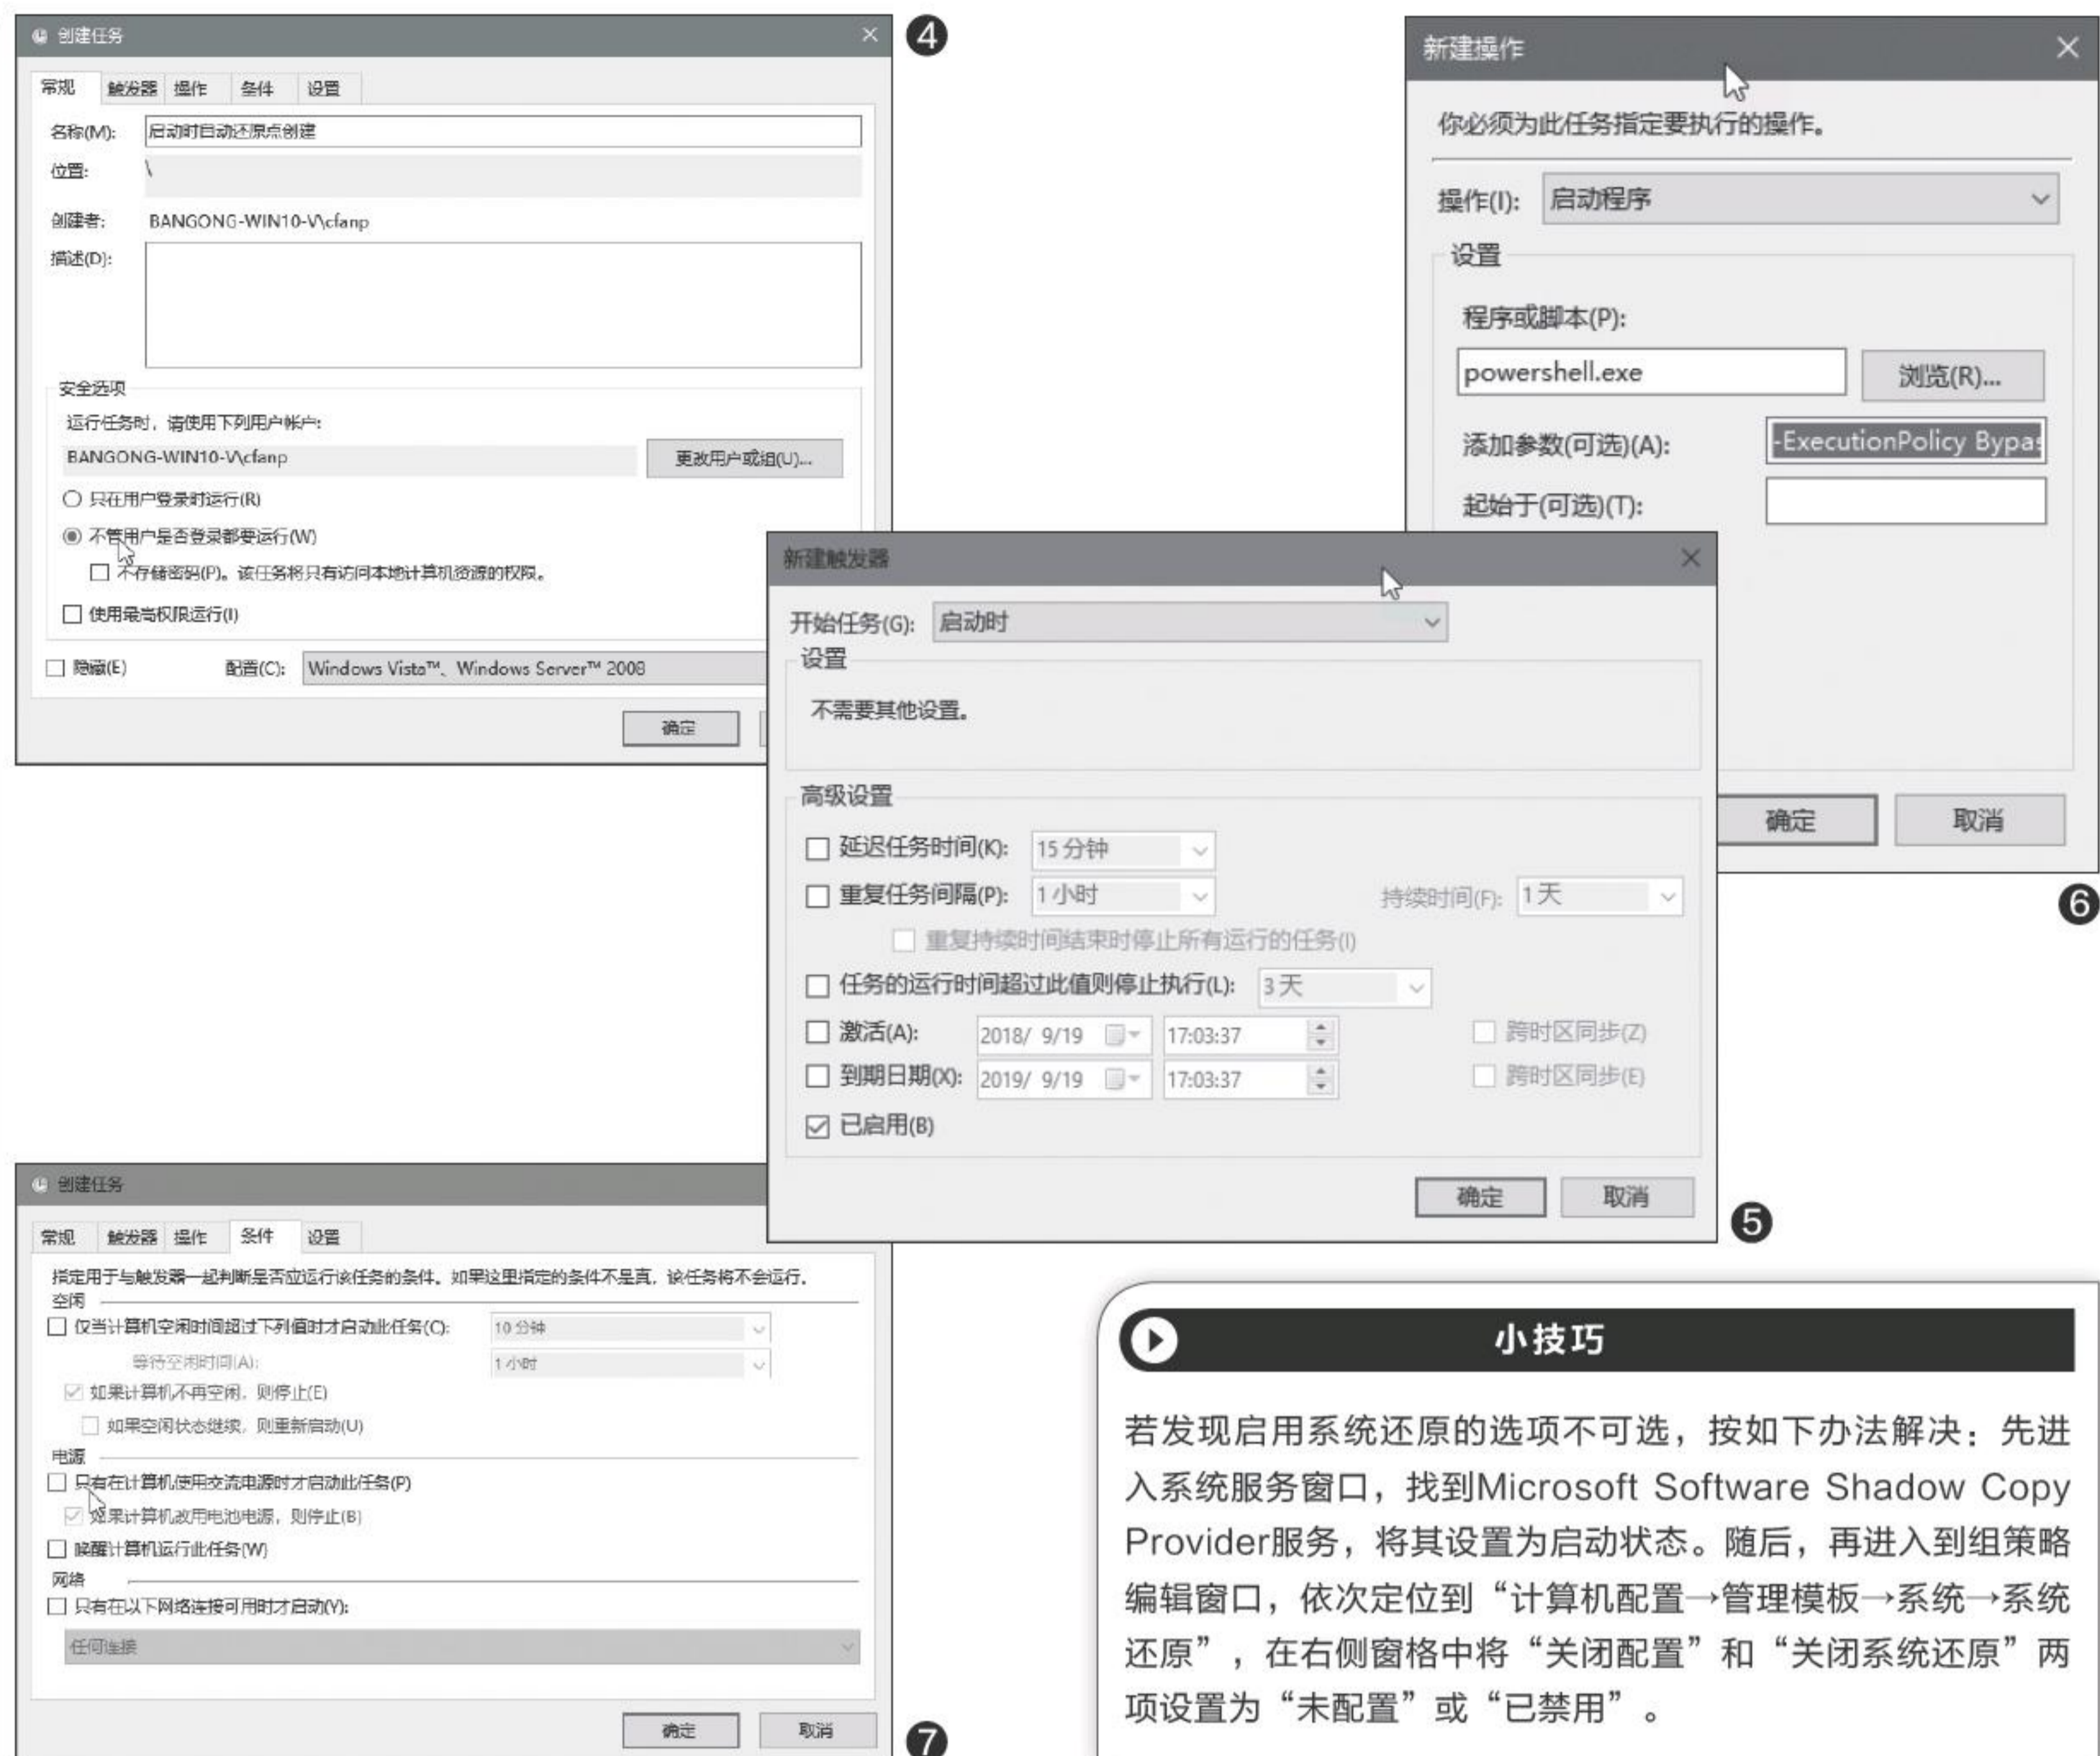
创建任务

④

常规 触发器 操作 条件 设置

名称(M): 启动时启动还原点创建

位置: \

创建者: BANGONG-WIN10-V\cfanp

描述(D):

安全选项

运行任务时，请使用下列用户帐户:

BANGONG-WIN10-V\cfanp 更改用户或组(U)...

只在用户登录时运行(R)

不管用户是否登录都要运行(W)

不存储密码(P)。该任务将只有访问本地计算机资源的权限。

使用最高权限运行(I)

隐藏(E) 配置(C): Windows Vista™、Windows Server™ 2008

确定

新建操作

你必须为此任务指定要执行的操作。

操作(I): 启动程序

设置

程序或脚本(P):

powershell.exe 浏览(R)...

添加参数(可选)(A): -ExecutionPolicy Bypa

起始于(可选)(T):

确定 取消

⑥

新建触发器

开始任务(G): 启动时

设置

不需要其他设置。

高级设置

延迟任务时间(K): 15 分钟

重复任务间隔(P): 1 小时 持续时间(F): 1 天

重复持续时间结束时停止所有运行的任务(I)

任务的运行时间超过此值则停止执行(L): 3 天

激活(A): 2018/ 9/19 17:03:37 跨时区同步(Z)

到期日期(X): 2019/ 9/19 17:03:37 跨时区同步(E)

已启用(B)

确定 取消

⑤

创建任务

常规 触发器 操作 条件 设置

指定用于与触发器一起判断是否应运行该任务的条件。如果这里指定的条件不是真，该任务将不会运行。

空闲

仅当计算机空闲时间超过下列值时才启动此任务(C): 10 分钟

等待空闲时间(A): 1 小时

如果计算机不再空闲，则停止(E)

如果空闲状态继续，则重新启动(U)

电源

只有在计算机使用交流电源时才启动此任务(P)

如果计算机改用电池电源，则停止(B)

唤醒计算机运行此任务(W)

网络

只有在以下网络连接可用时才启动(Y):

任何连接

确定 取消

⑦

小技巧

若发现启用系统还原的选项不可选，按如下办法解决：先进入系统服务窗口，找到Microsoft Software Shadow Copy Provider服务，将其设置为启动状态。随后，再进入到组策略编辑窗口，依次定位到“计算机配置→管理模板→系统→系统还原”，在右侧窗格中将“关闭配置”和“关闭系统还原”两项设置为“未配置”或“已禁用”。